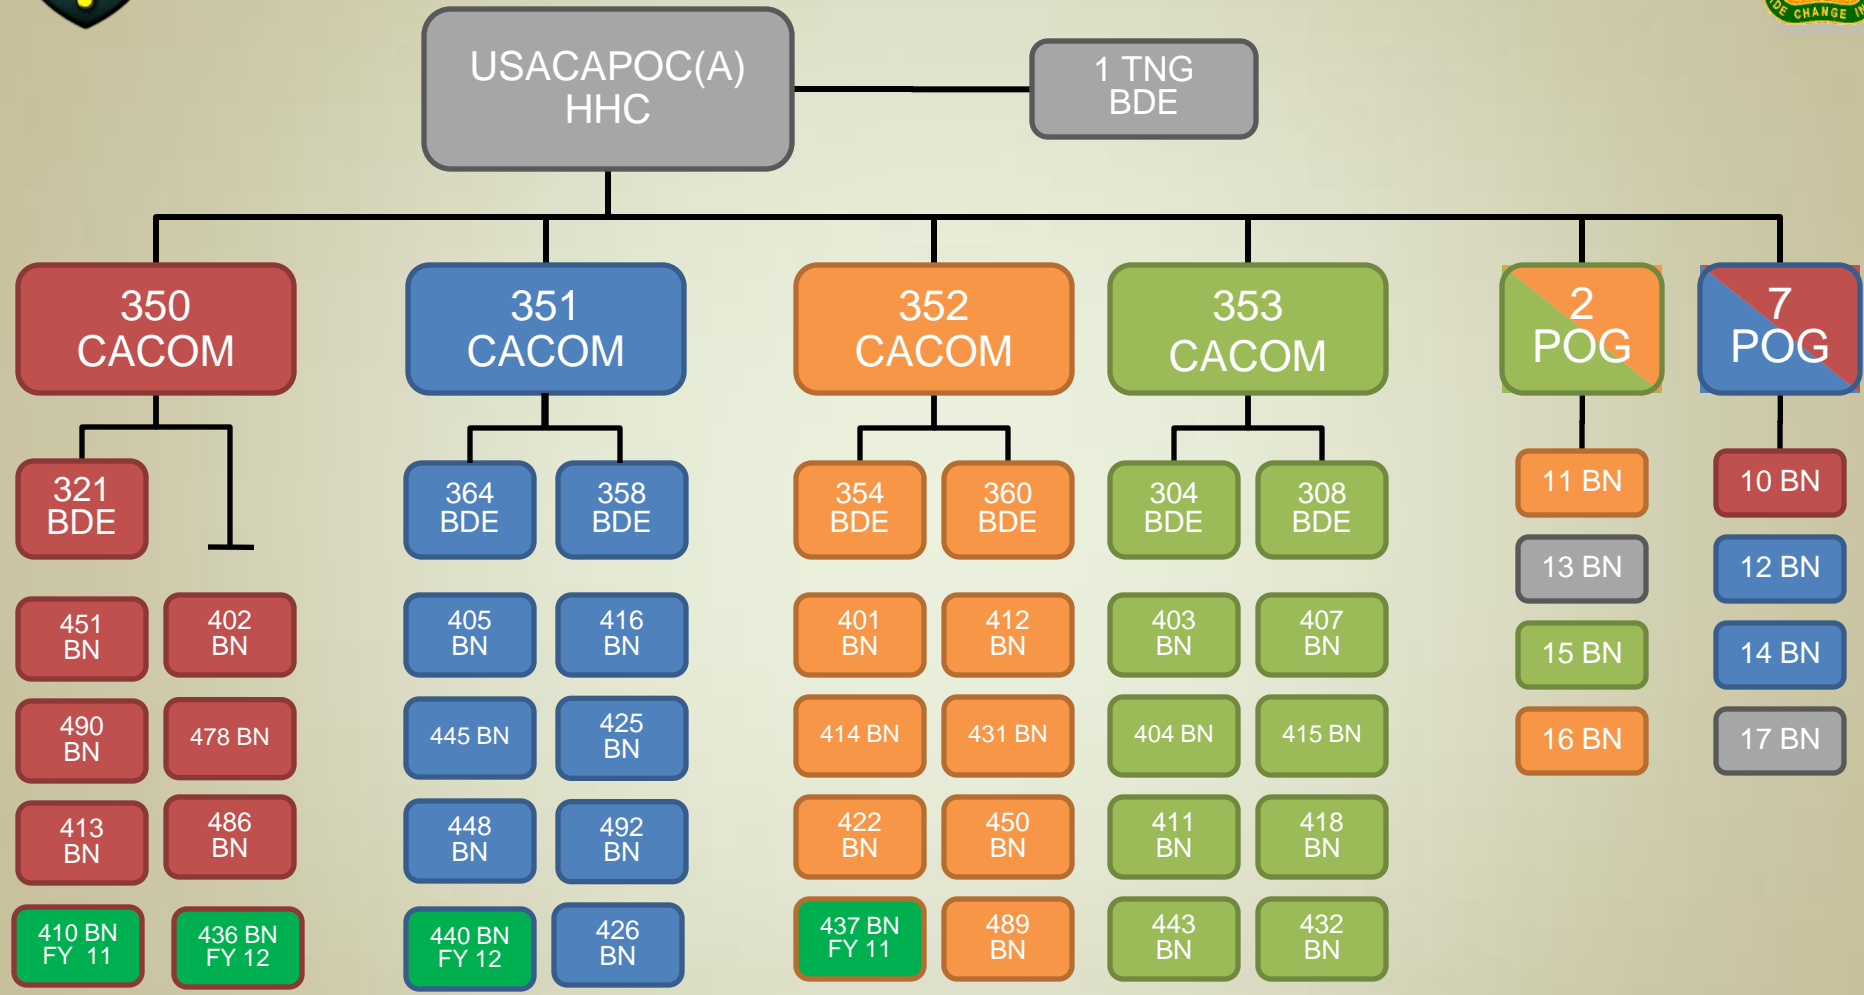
USACAPOC(A) HHC

1 TNG BDE

350 CACOM

351 CACOM

352 CACOM

353 CACOM

2 POG

7 POG

321 BDE

451 BN

402 BN

490 BN

478 BN

413 BN

486 BN

410 BN FY 11

436 BN FY 12

364 BDE

358 BDE

405 BN

416 BN

445 BN

425 BN

448 BN

492 BN

440 BN FY 12

426 BN

354 BDE

360 BDE

401 BN

412 BN

414 BN

431 BN

422 BN

450 BN

437 BN FY 11

489 BN

304 BDE

308 BDE

403 BN

407 BN

404 BN

415 BN

411 BN

418 BN

443 BN

432 BN

11 BN

13 BN

15 BN

16 BN

10 BN

12 BN

14 BN

17 BN

DE CHANGE I